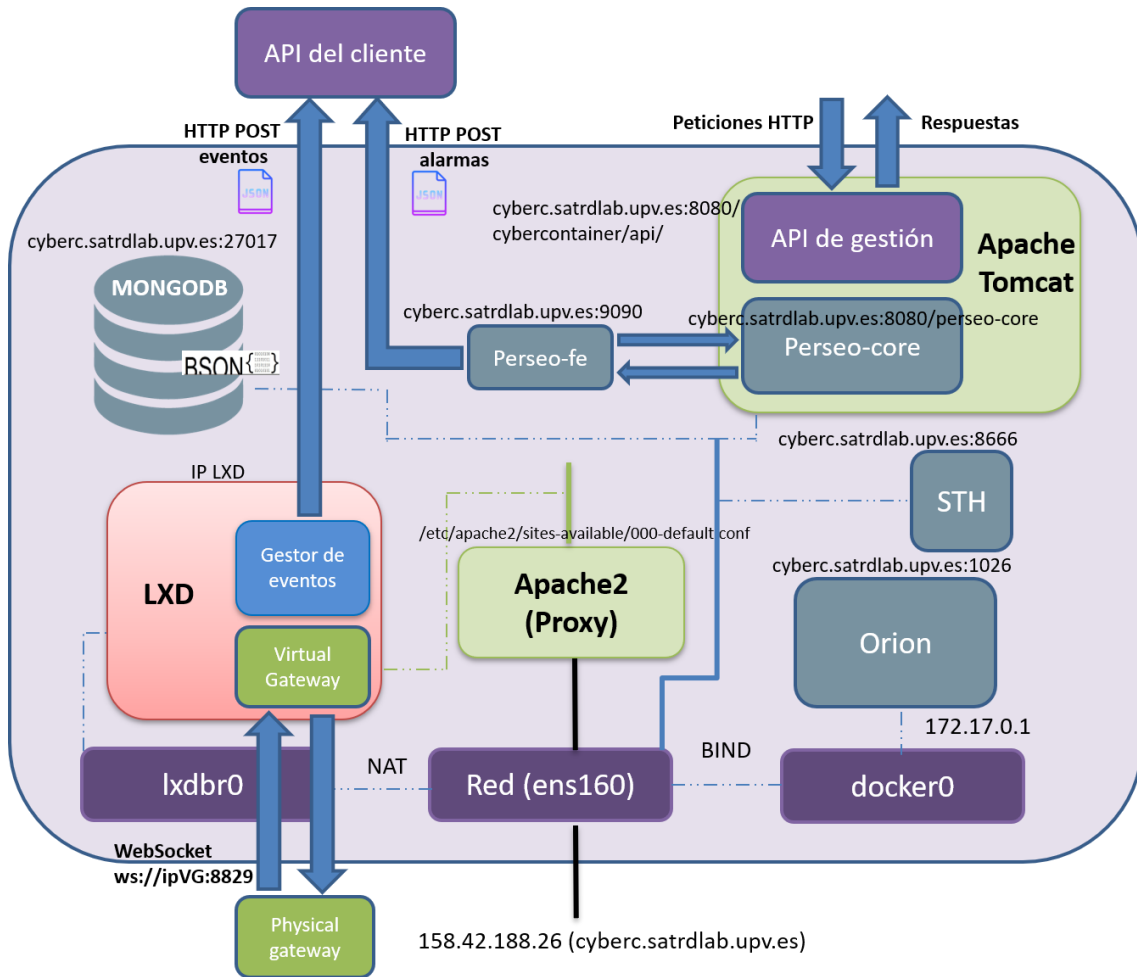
API del cliente

HTTP POST eventos

HTTP POST alarmas

JSON

JSON

Peticiones HTTP

Respuestas

cyberc.satrdlab.upv.es:8080/cybercontainer/api/

API de gestión

Apache Tomcat

cyberc.satrdlab.upv.es:27017

MONGODB

BSON{}

cyberc.satrdlab.upv.es:9090

cyberc.satrdlab.upv.es:8080/perseo-core

Perseo-fe

Perseo-core

cyberc.satrdlab.upv.es:8666

IP LXD

STH

/etc/apache2/sites-available/000-default.conf

LXD

Gestor de eventos

Virtual Gateway

Apache2 (Proxy)

cyberc.satrdlab.upv.es:1026

Orion

172.17.0.1

NAT

BIND

lxdbr0

Red (ens160)

docker0

WebSocket ws://ipVG:8829

Physical gateway

158.42.188.26 (cyberc.satrdlab.upv.es)